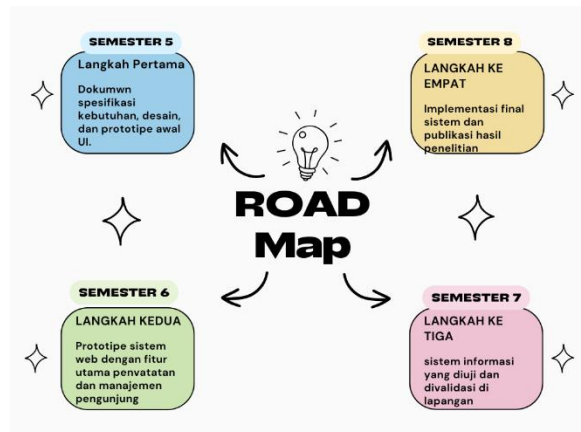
SEMESTER 5

Langkah Pertama

Dokumwn spesifikasi kebutuhan, desain, dan prototipe awal UI.

SEMESTER 8

LANGKAH KE EMPAT

Implementasi final sistem dan publikasi hasil penelitian

ROAD Map

SEMESTER 6

LANGKAH KEDUA

Prototipe sistem web dengan fitur utama pencatatan dan manajemen pengunjung

SEMESTER 7

LANGKAH KE TIGA

sistem informasi yang diuji dan divalidasi di lapangan